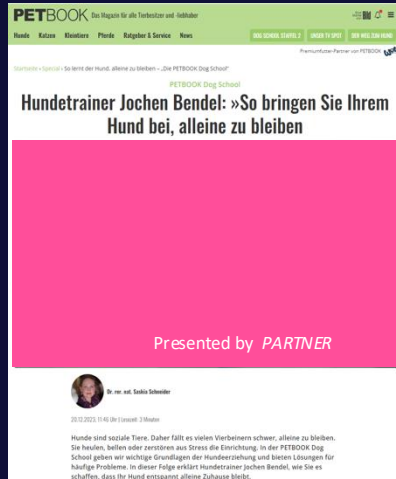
PETBOOK Das Magazin für alle Tierbesitzer und -liebhaber

Hunde Katzen Kleintiere Pferde Ratgeber & Service News

DOG SCHOOL STAFFEL 2 UNSER TV SPOT DER WEG ZUM HUND

Premiumfutter-Partner von PETBOOK

Startseite » Special » So lernt der Hund, alleine zu bleiben – „Die PETBOOK Dog School"

PETBOOK Dog School

Hundetrainer Jochen Bendel: »So bringen Sie Ihrem Hund bei, alleine zu bleiben

Presented by PARTNER

Dr. rer. nat. Saskia Schneider

20.12.2023, 11:40 Uhr | Lesezeit: 3 Minuten

Hunde sind soziale Tiere. Daher fällt es vielen Vierbeinern schwer, alleine zu bleiben. Sie heulen, bellen oder zerstören aus Stress die Einrichtung. In der PETBOOK Dog School geben wir wichtige Grundlagen der Hundeerziehung und bieten Lösungen für häufige Probleme. In dieser Folge erklärt Hundetrainer Jochen Bendel, wie Sie es schaffen, dass Ihr Hund entspannt alleine Zuhause bleibt.